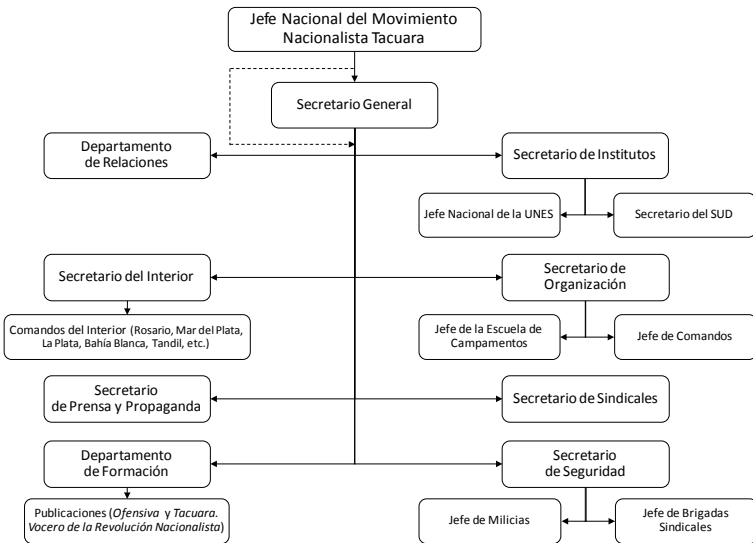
Jefe Nacional del Movimiento Nacionalista Tacuara

Secretario General

Departamento de Relaciones

Secretario de Institutos

Jefe Nacional de la UNES

Secretario del SUD

Secretario del Interior

Secretario de Organización

Comandos del Interior (Rosario, Mar del Plata, La Plata, Bahía Blanca, Tandil, etc.)

Jefe de la Escuela de Campamentos

Jefe de Comandos

Secretario de Prensa y Propaganda

Secretario de Sindicales

Departamento de Formación

Secretario de Seguridad

Publicaciones (*Ofensiva* y *Tacuara. Vocero de la Revolución Nacionalista*)

Jefe de Milicias

Jefe de Brigadas Sindicales